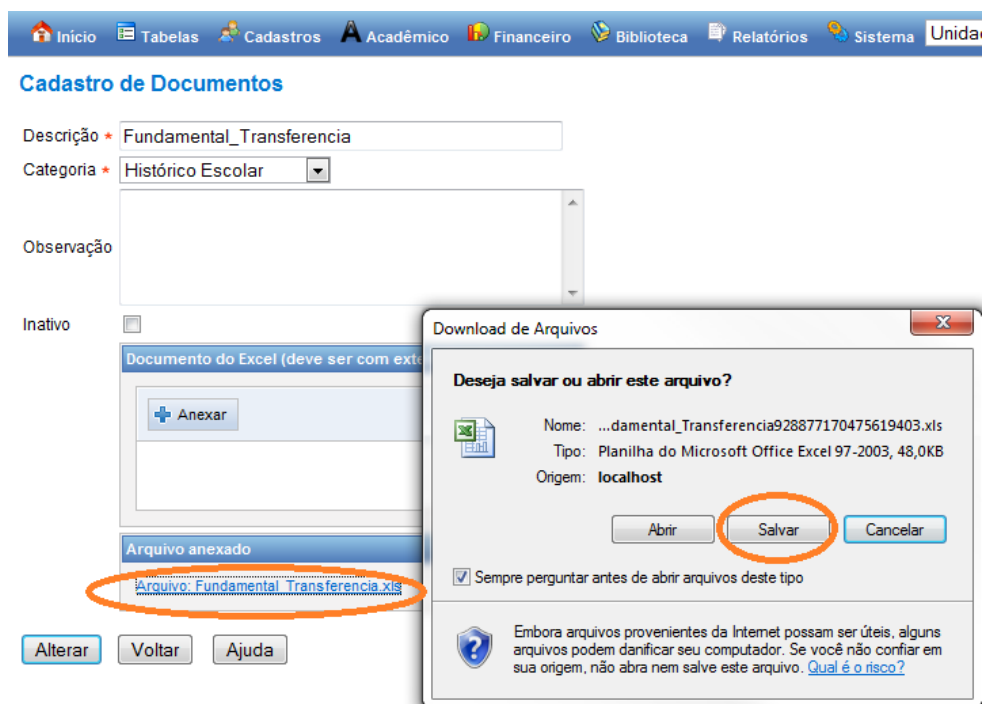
Início Tabelas Cadastros Acadêmico Financeiro Biblioteca Relatórios Sistema Unidad

Cadastro de Documentos

Descrição * Fundamental_Transferencia

Categoria * Histórico Escolar

Observação

Inativo

Documento do Excel (deve ser com exte

Anexar

Arquivo anexado

Arquivo: Fundamental_Transferencia.xls

Alterar Voltar Ajuda

Download de Arquivos

Deseja salvar ou abrir este arquivo?

Nome: ...damental_Transferencia928877170475619403.xls

Tipo: Planilha do Microsoft Office Excel 97-2003, 48,0KB

Origem: localhost

Abrir Salvar Cancelar

Sempre perguntar antes de abrir arquivos deste tipo

Embora arquivos provenientes da Internet possam ser úteis, alguns arquivos podem danificar seu computador. Se você não confiar em sua origem, não abra nem salve este arquivo. Qual é o risco?